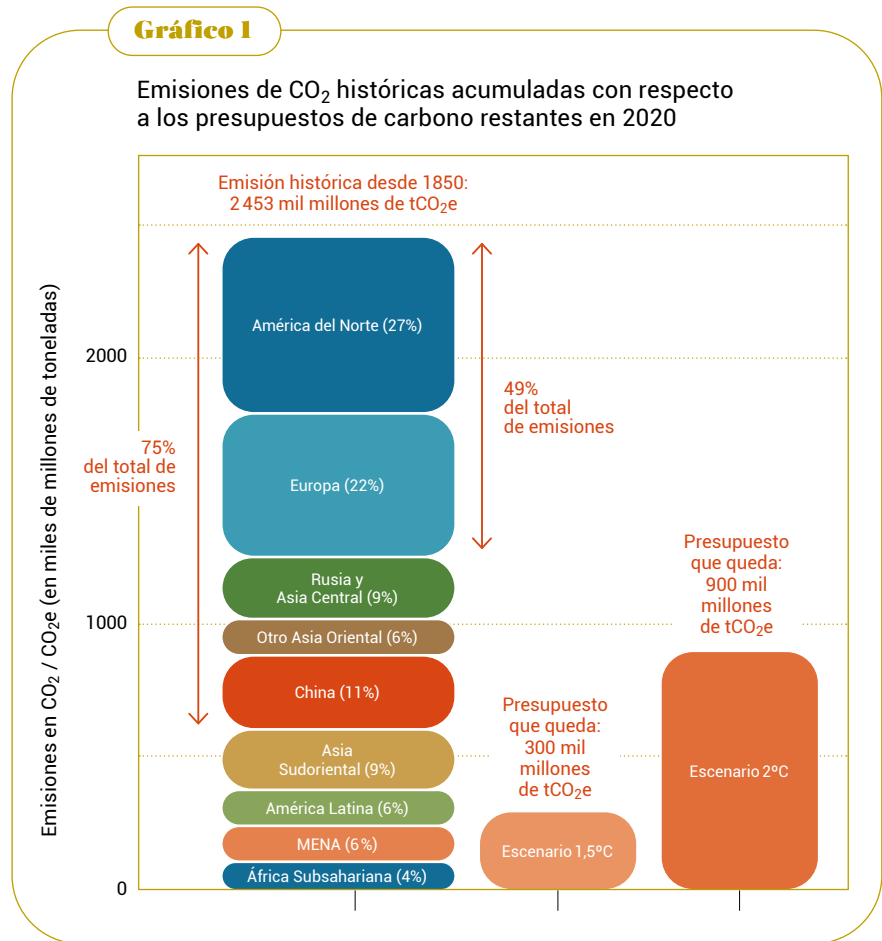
Gráfico 1

Emisiones de $CO_2$ históricas acumuladas con respecto a los presupuestos de carbono restantes en 2020

Emisiones en $CO_2$ / $CO_2e$ (en miles de millones de toneladas)

2000

1000

0

Emisión histórica desde 1850: 2 453 mil millones de $tCO_2e$

75% del total de emisiones

49% del total de emisiones

América del Norte (27%)

Europa (22%)

Rusia y Asia Central (9%)

Otro Asia Oriental (6%)

China (11%)

Asia Sudoriental (9%)

América Latina (6%)

MENA (6%)

África Subsahariana (4%)

Presupuesto que queda: 300 mil millones de $tCO_2e$

Escenario 1,5ºC

Presupuesto que queda: 900 mil millones de $tCO_2e$

Escenario 2ºC